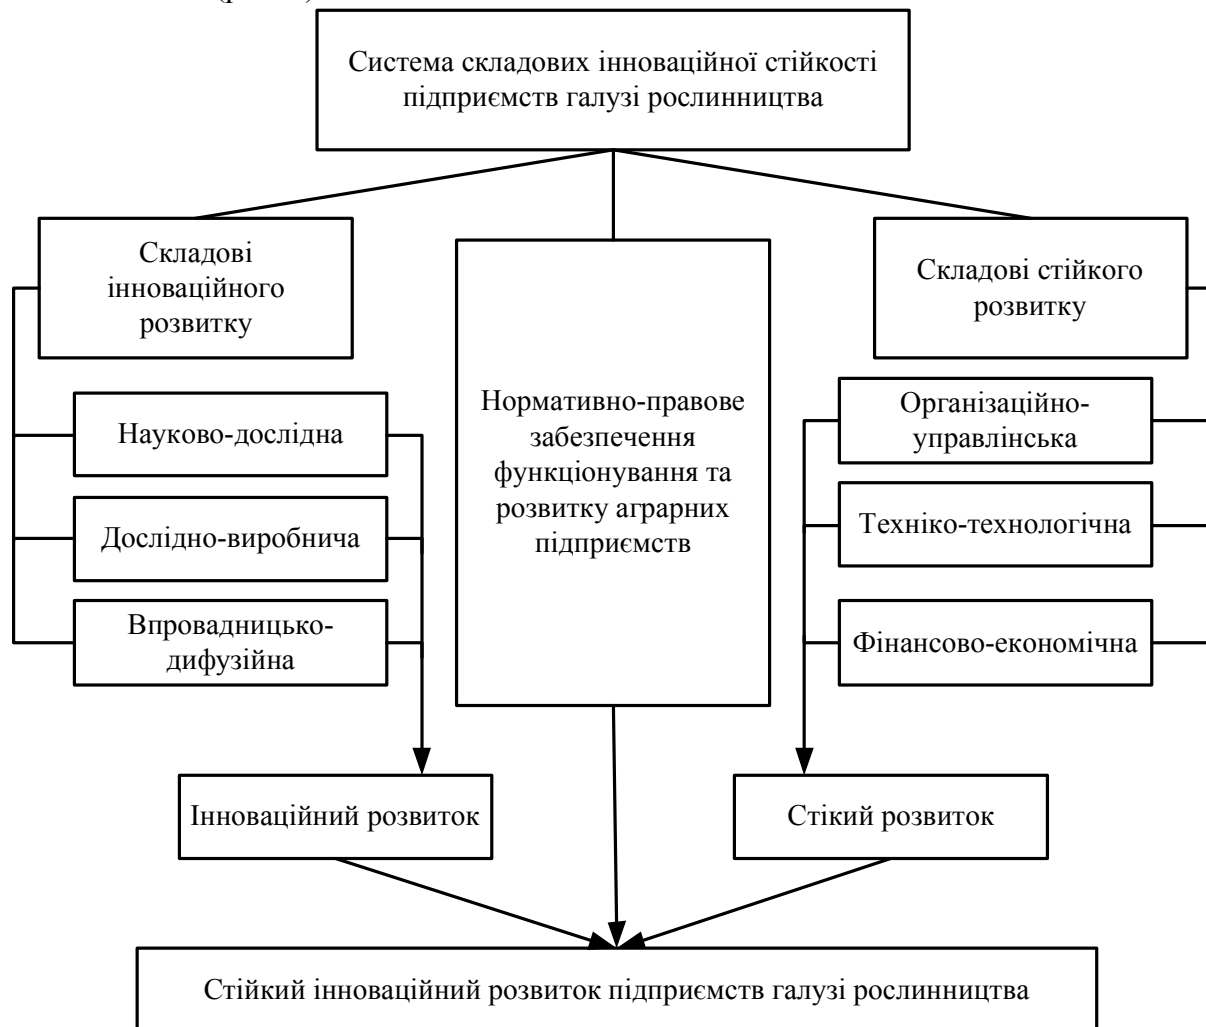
Система складових інноваційної стійкості підприємств галузі рослинництва

Складові інноваційного розвитку

Науково-дослідна

Дослідно-виробнича

Впровадницько-дифузійна

Нормативно-правове забезпечення функціонування та розвитку аграрних підприємств

Складові стійкого розвитку

Організаційно-управлінська

Техніко-технологічна

Фінансово-економічна

Інноваційний розвиток

Стікий розвиток

Стійкий інноваційний розвиток підприємств галузі рослинництва